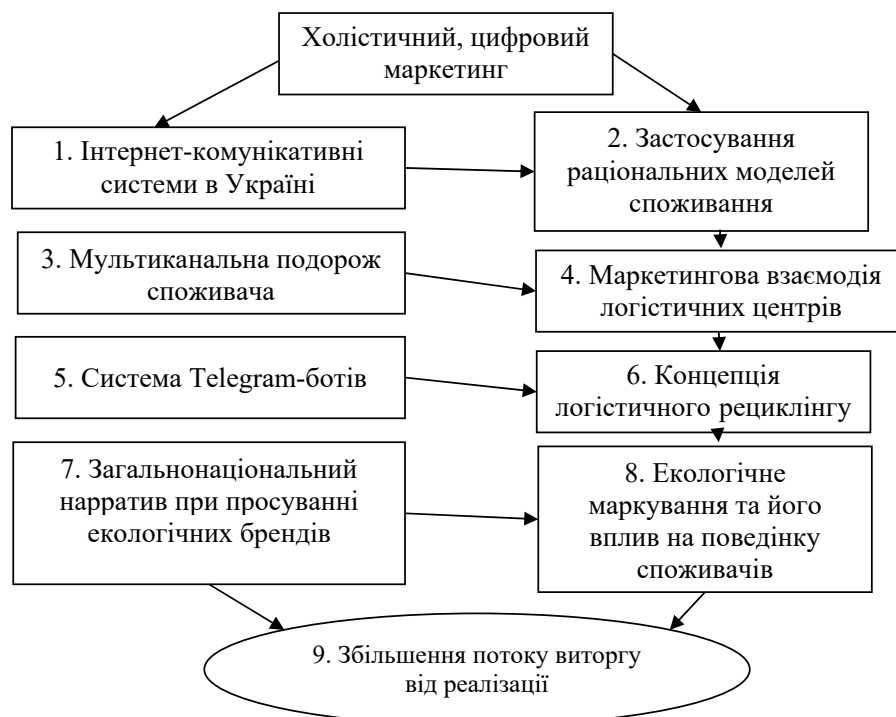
Холістичний, цифровий маркетинг

1. Інтернет-комунікативні системи в Україні

2. Застосування раціональних моделей споживання

3. Мультиканальна подорож споживача

4. Маркетингова взаємодія логістичних центрів

5. Система Telegram-ботів

6. Концепція логістичного рециклінгу

7. Загальнонаціональний нарратив при просуванні екологічних брендів

8. Екологічне маркування та його вплив на поведінку споживачів

9. Збільшення потоку виторгу від реалізації